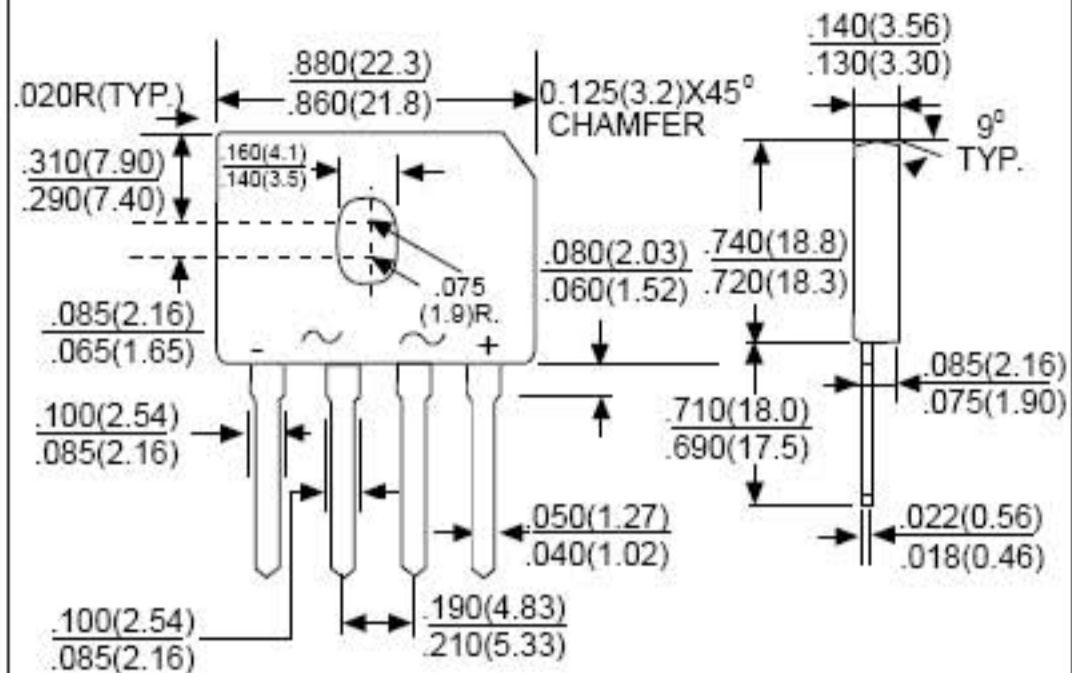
.020R(TYP.)

$\frac{.880(22.3)}{.860(21.8)}$

0.125(3.2)X45°
CHAMFER

$\frac{.140(3.56)}{.130(3.30)}$

9°
TYP.

$\frac{.310(7.90)}{.290(7.40)}$

$\frac{.160(4.1)}{.140(3.5)}$

.075
(1.9)R.

$\frac{.080(2.03)}{.060(1.52)}$

$\frac{.740(18.8)}{.720(18.3)}$

$\frac{.085(2.16)}{.065(1.65)}$

- ~ ~ +

$\frac{.085(2.16)}{.075(1.90)}$

$\frac{.100(2.54)}{.085(2.16)}$

$\frac{.710(18.0)}{.690(17.5)}$

$\frac{.050(1.27)}{.040(1.02)}$

$\frac{.022(0.56)}{.018(0.46)}$

$\frac{.100(2.54)}{.085(2.16)}$

$\frac{.190(4.83)}{.210(5.33)}$